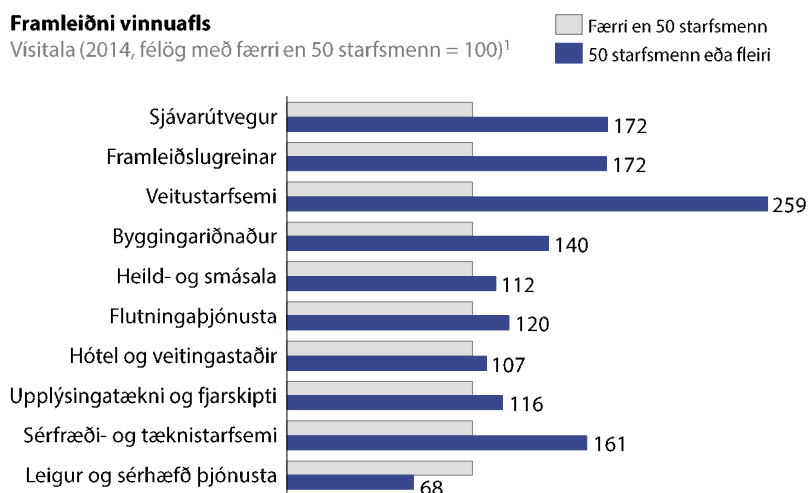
**Framleiðni vinnuafls**
Vísitala (2014, félög með færri en 50 starfsmenn = 100)$^1$

Færri en 50 starfsmenn
50 starfsmenn eða fleiri

Sjávarútvegur 172
Framleiðslugreinar 172
Veitustarfsemi 259
Byggingariðnaður 140
Heild- og smásala 112
Flutningaþjónusta 120
Hótel og veitingastaðir 107
Upplýsingatækni og fjarskipti 116
Sérfræði- og tæknistarfsemi 161
Leigur og sérhæfð þjónusta 68